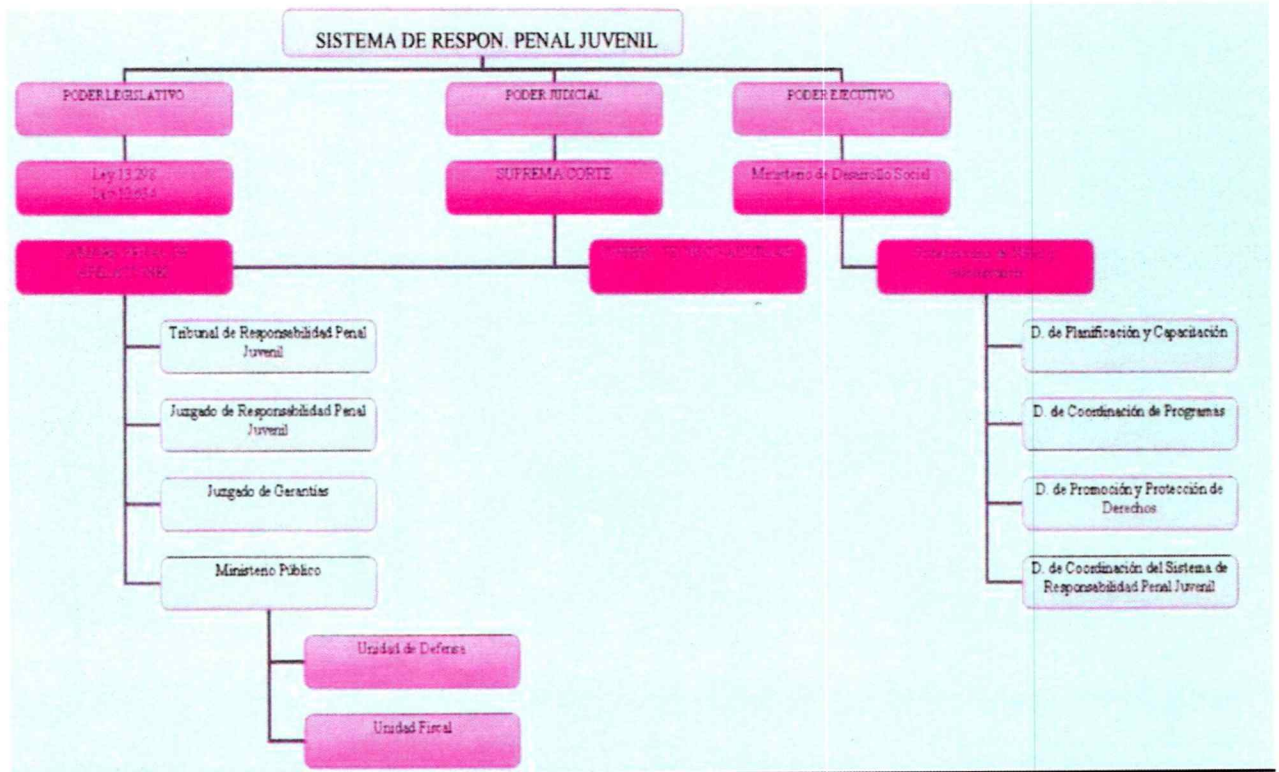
SISTEMA DE RESPON. PENAL JUVENIL

PODER LEGISLATIVO

PODER JUDICIAL

PODER EJECUTIVO

Ley 13.298
Ley 13.634

SUPREMA CORTE

Ministerio de Desarrollo Social

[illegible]

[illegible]

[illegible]

Tribunal de Responsabilidad Penal Juvenil

Juzgado de Responsabilidad Penal Juvenil

Juzgado de Garantías

Ministerio Público

Unidad de Defensa

Unidad Fiscal

D. de Planificación y Capacitación

D. de Coordinación de Programas

D. de Promoción y Protección de Derechos

D. de Coordinación del Sistema de Responsabilidad Penal Juvenil